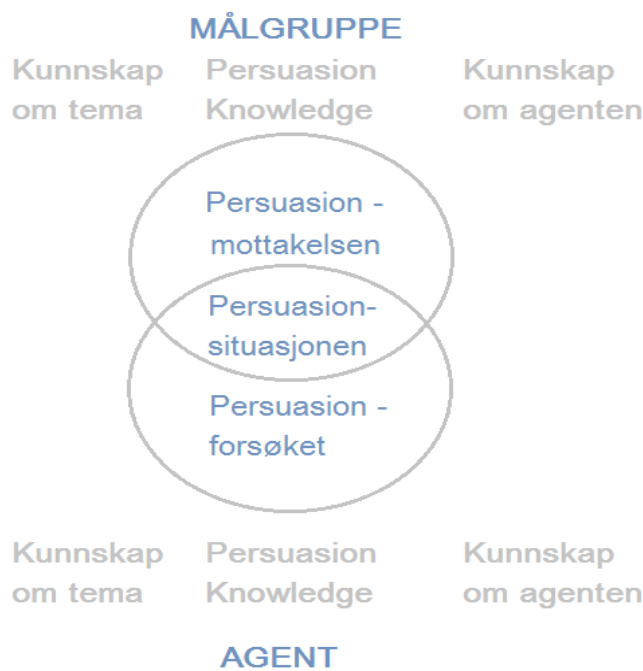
MÅLGRUPPE

Kunnskap om tema

Persuasion Knowledge

Kunnskap om agenten

Persuasion - mottakelsen

Persuasion-situasjonen

Persuasion - forsøket

Kunnskap om tema

Persuasion Knowledge

Kunnskap om agenten

AGENT